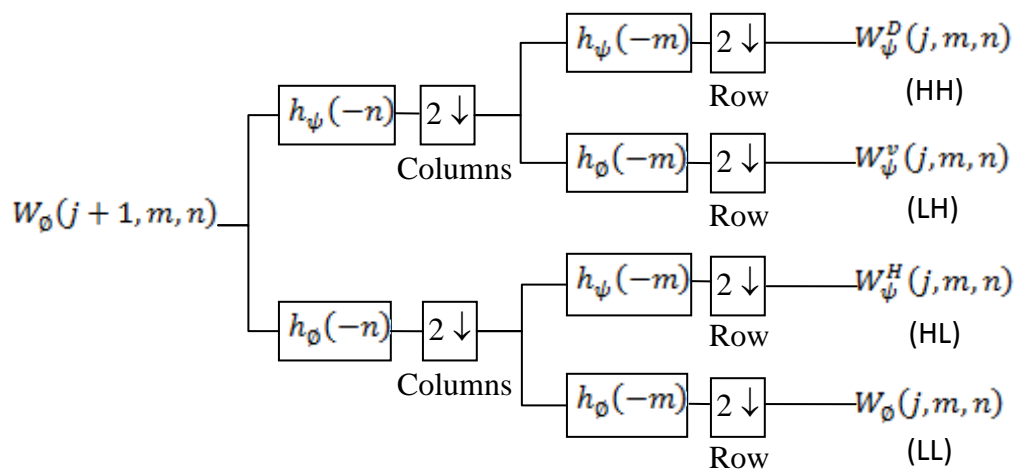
$W_{\emptyset}(j+1,m,n)$

$h_{\psi}(-n)$ $2\downarrow$
Columns

$h_{\psi}(-m)$ $2\downarrow$ $W_{\psi}^{D}(j,m,n)$
Row (HH)

$h_{\emptyset}(-m)$ $2\downarrow$ $W_{\psi}^{v}(j,m,n)$
Row (LH)

$h_{\emptyset}(-n)$ $2\downarrow$
Columns

$h_{\psi}(-m)$ $2\downarrow$ $W_{\psi}^{H}(j,m,n)$
Row (HL)

$h_{\emptyset}(-m)$ $2\downarrow$ $W_{\emptyset}(j,m,n)$
Row (LL)